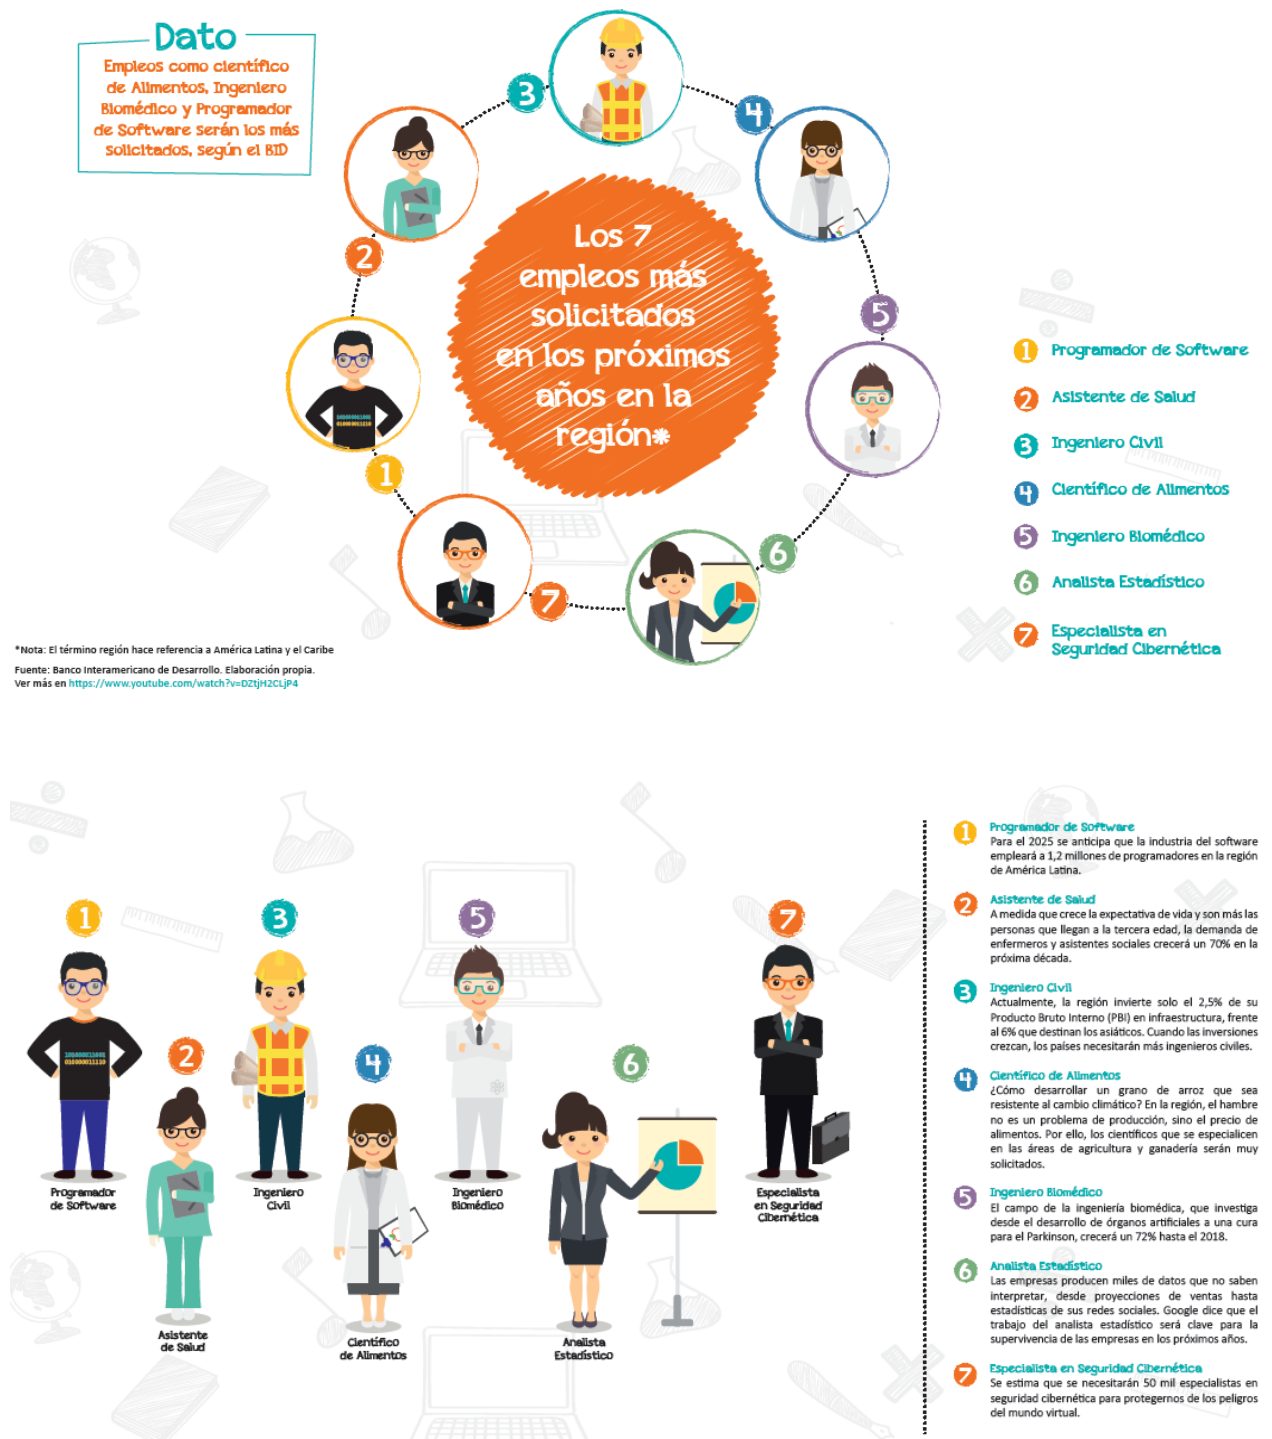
Dato
Empleos como científico de Alimentos, Ingeniero Biomédico y Programador de Software serán los más solicitados, según el BID

Los 7 empleos más solicitados en los próximos años en la región*

3
4
2
5
1
6
7

1 Programador de Software
2 Asistente de Salud
3 Ingeniero Civil
4 Científico de Alimentos
5 Ingeniero Biomédico
6 Analista Estadístico
7 Especialista en Seguridad Cibernética

*Nota: El término región hace referencia a América Latina y el Caribe
Fuente: Banco Interamericano de Desarrollo. Elaboración propia.
Ver más en https://www.youtube.com/watch?v=DZtjH2CLjP4

1
Programador de Software
2
Asistente de Salud
3
Ingeniero Civil
4
Científico de Alimentos
5
Ingeniero Biomédico
6
Analista Estadístico
7
Especialista en Seguridad Cibernética

1 Programador de Software
Para el 2025 se anticipa que la industria del software empleará a 1,2 millones de programadores en la región de América Latina.

2 Asistente de Salud
A medida que crece la expectativa de vida y son más las personas que llegan a la tercera edad, la demanda de enfermeros y asistentes sociales crecerá un 70% en la próxima década.

3 Ingeniero Civil
Actualmente, la región invierte solo el 2,5% de su Producto Bruto Interno (PBI) en infraestructura, frente al 6% que destinan los asiáticos. Cuando las inversiones crezcan, los países necesitarán más ingenieros civiles.

4 Científico de Alimentos
¿Cómo desarrollar un grano de arroz que sea resistente al cambio climático? En la región, el hambre no es un problema de producción, sino el precio de alimentos. Por ello, los científicos que se especialicen en las áreas de agricultura y ganadería serán muy solicitados.

5 Ingeniero Biomédico
El campo de la ingeniería biomédica, que investiga desde el desarrollo de órganos artificiales a una cura para el Parkinson, crecerá un 72% hasta el 2018.

6 Analista Estadístico
Las empresas producen miles de datos que no saben interpretar, desde proyecciones de ventas hasta estadísticas de sus redes sociales. Google dice que el trabajo del analista estadístico será clave para la supervivencia de las empresas en los próximos años.

7 Especialista en Seguridad Cibernética
Se estima que se necesitarán 50 mil especialistas en seguridad cibernética para protegernos de los peligros del mundo virtual.